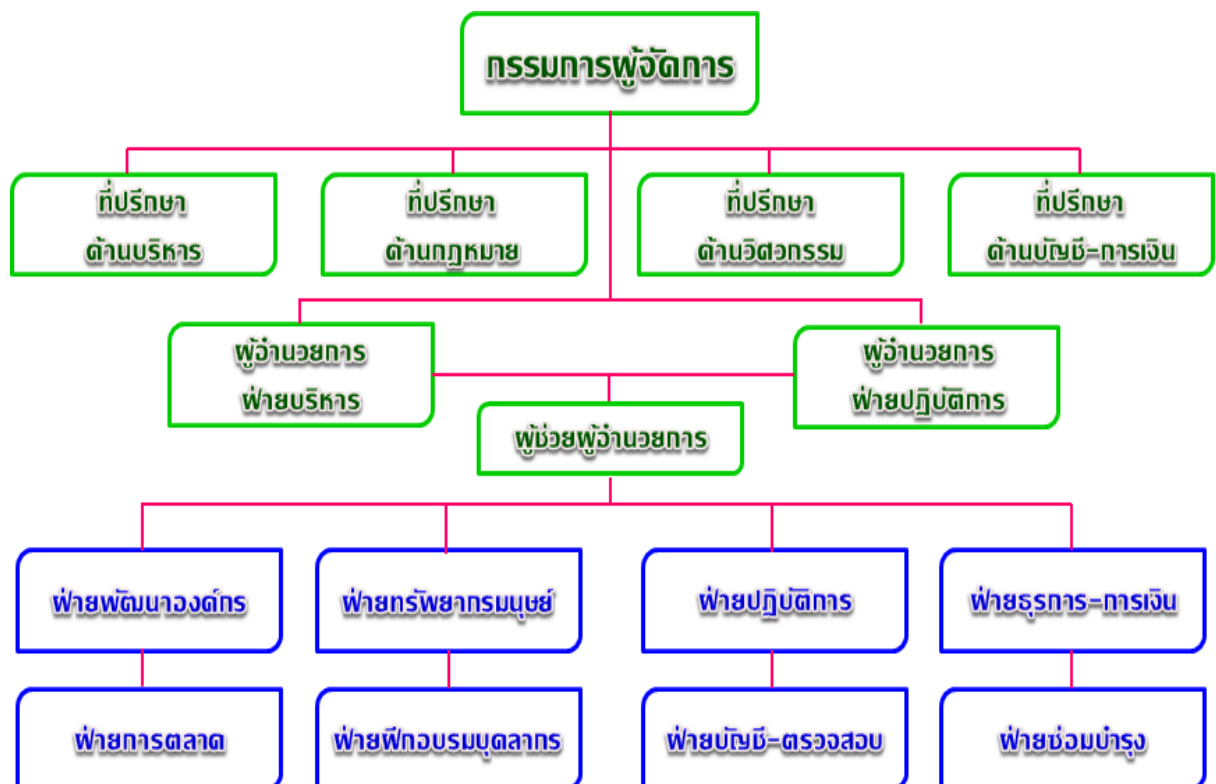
กรรมการผู้จัดการ

ที่ปรึกษา
ด้านบริหาร

ที่ปรึกษา
ด้านกฎหมาย

ที่ปรึกษา
ด้านวิศวกรรม

ที่ปรึกษา
ด้านบัญชี-การเงิน

ผู้อำนวยการ
ฝ่ายบริหาร

ผู้อำนวยการ
ฝ่ายปฏิบัติการ

ผู้ช่วยผู้อำนวยการ

ฝ่ายพัฒนาองค์กร

ฝ่ายทรัพยากรมนุษย์

ฝ่ายปฏิบัติการ

ฝ่ายธุรการ-การเงิน

ฝ่ายการตลาด

ฝ่ายฝึกอบรมบุคลากร

ฝ่ายบัญชี-ตรวจสอบ

ฝ่ายซ่อมบำรุง